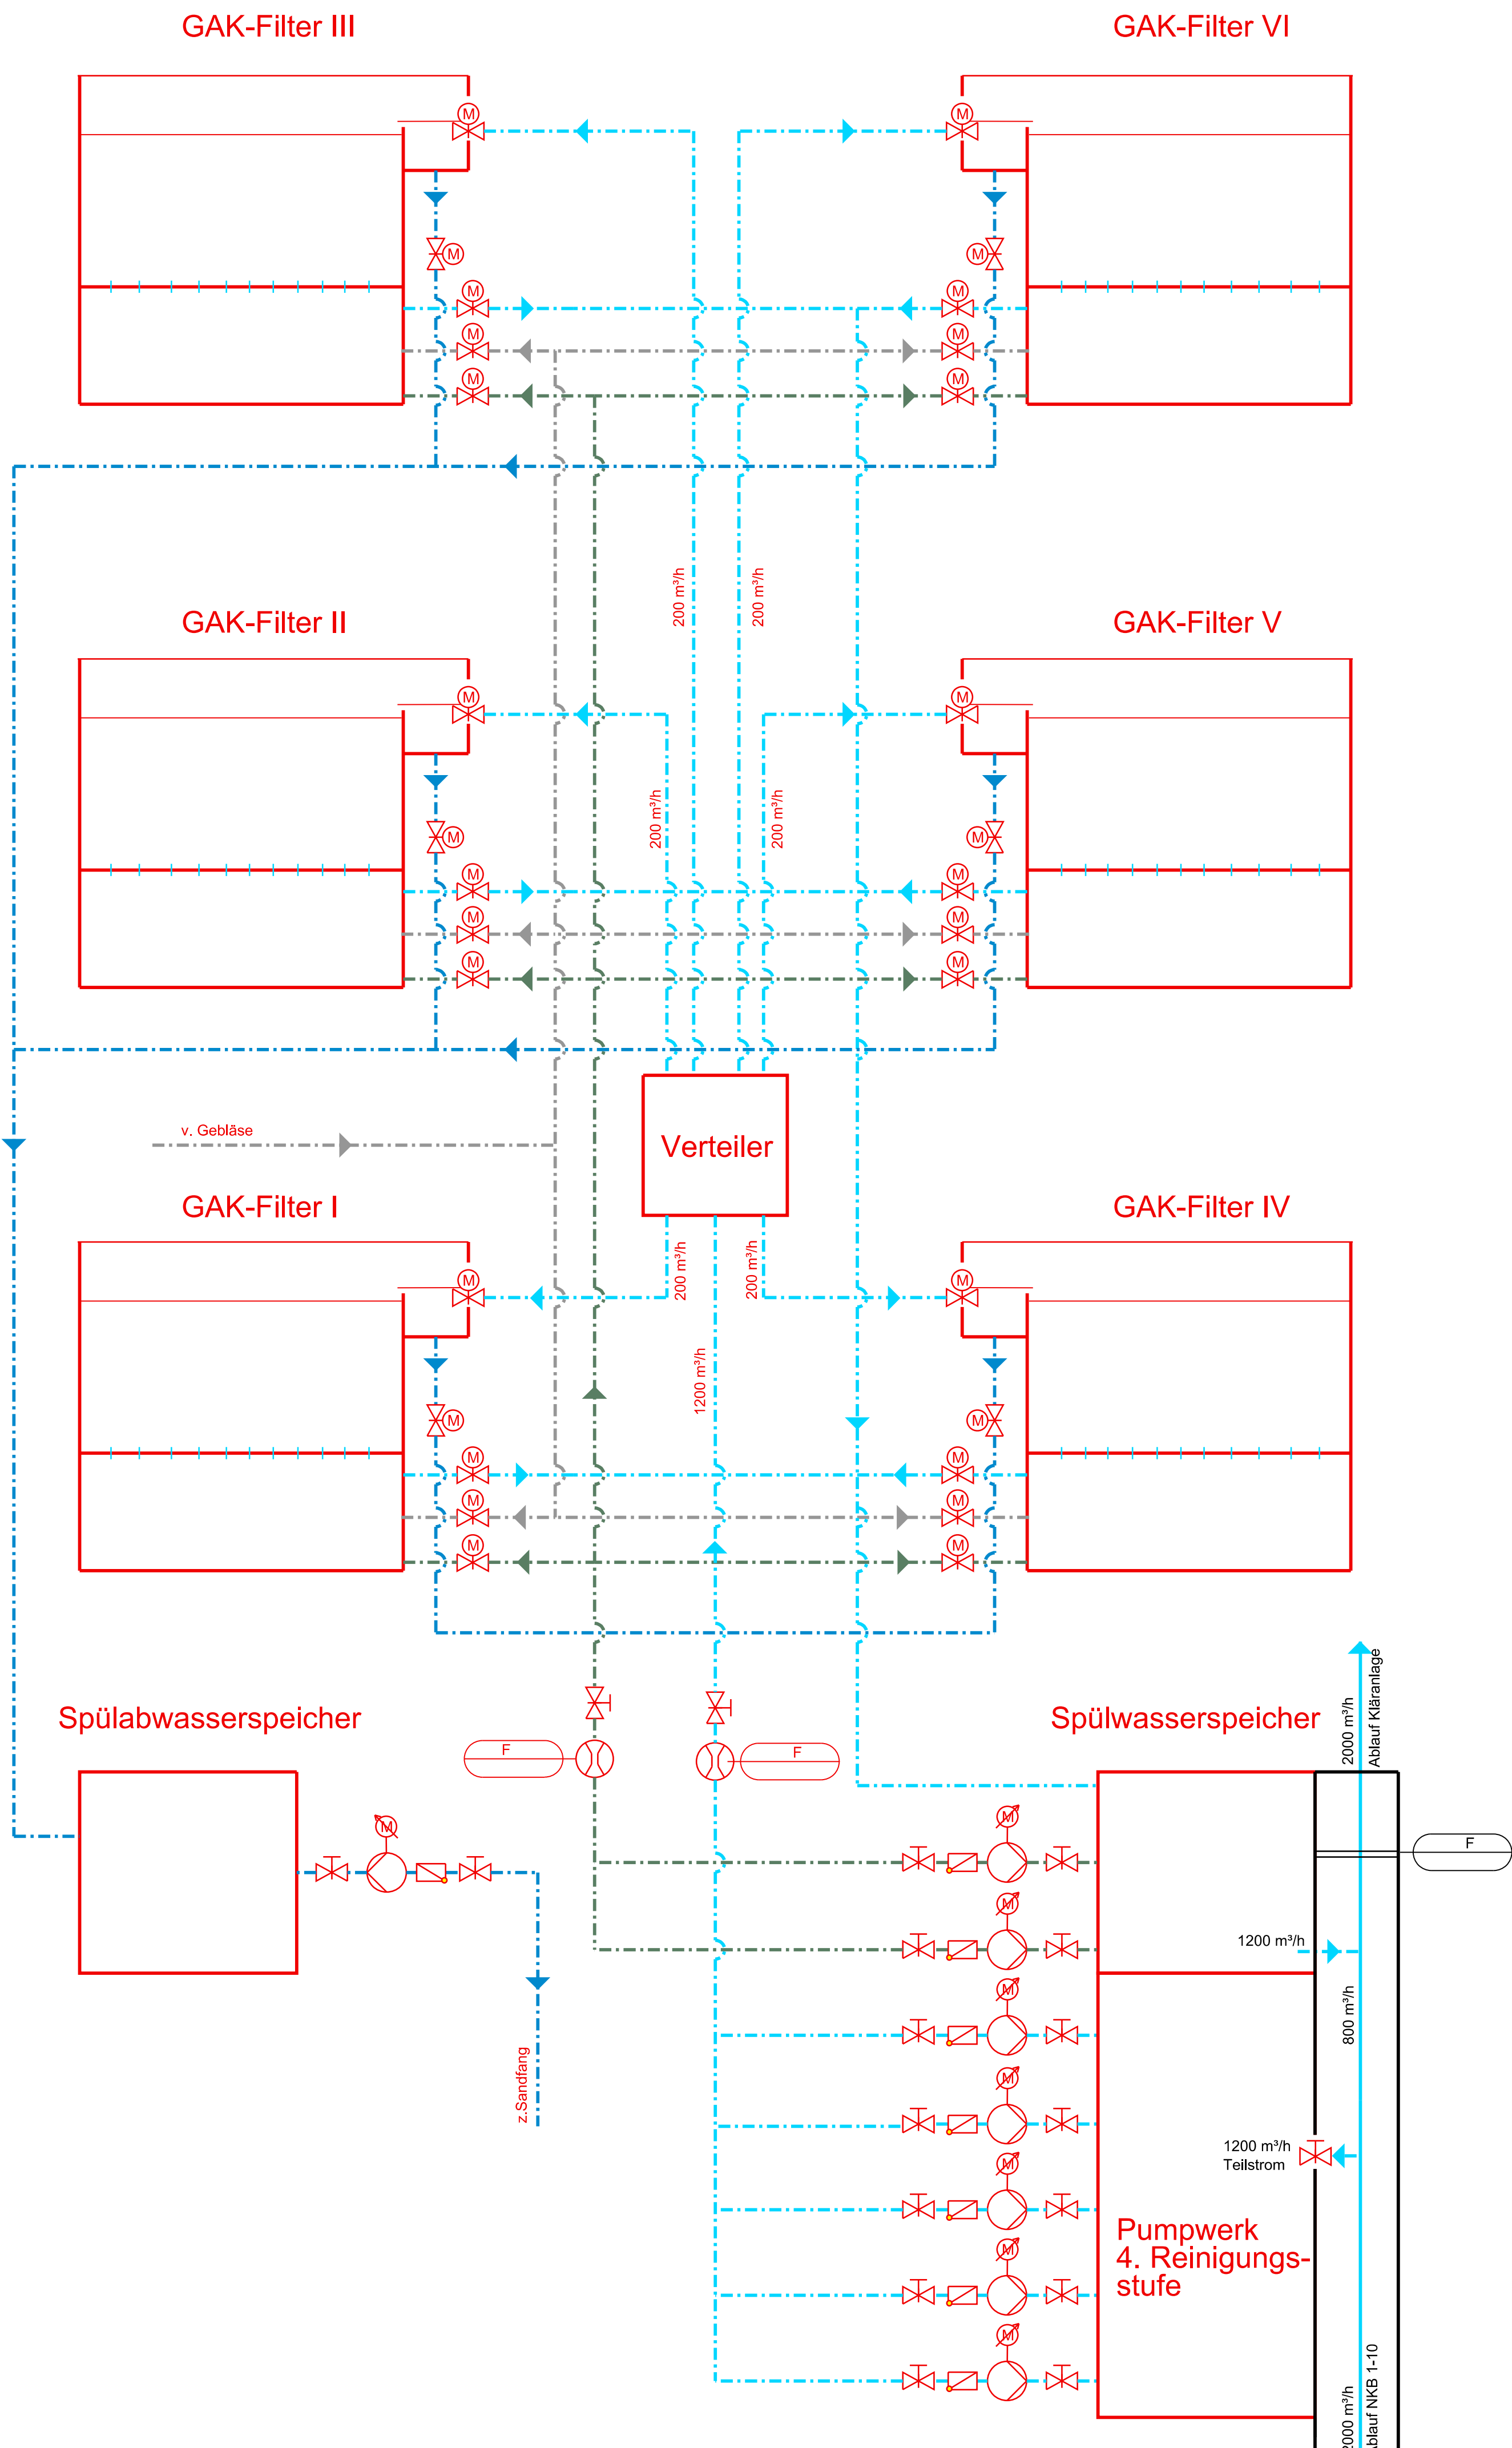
GAK-Filter III

GAK-Filter VI

M M M M M M M M M M

200 m³/h

200 m³/h

GAK-Filter II

GAK-Filter V

M M M M M M M M M M

200 m³/h

200 m³/h

v. Gebläse

Verteiler

GAK-Filter I

GAK-Filter IV

200 m³/h

200 m³/h

1200 m³/h

M M M M M M M M M M

Spülabwasserspeicher

F

F

Spülwasserspeicher

2000 m³/h

Ablauf Kläranlage

F

M

z.Sandfang

M M M M M M M

1200 m³/h

800 m³/h

1200 m³/h
Teilstrom

Pumpwerk
4. Reinigungs-
stufe

000 m³/h

blauf NKB 1-10